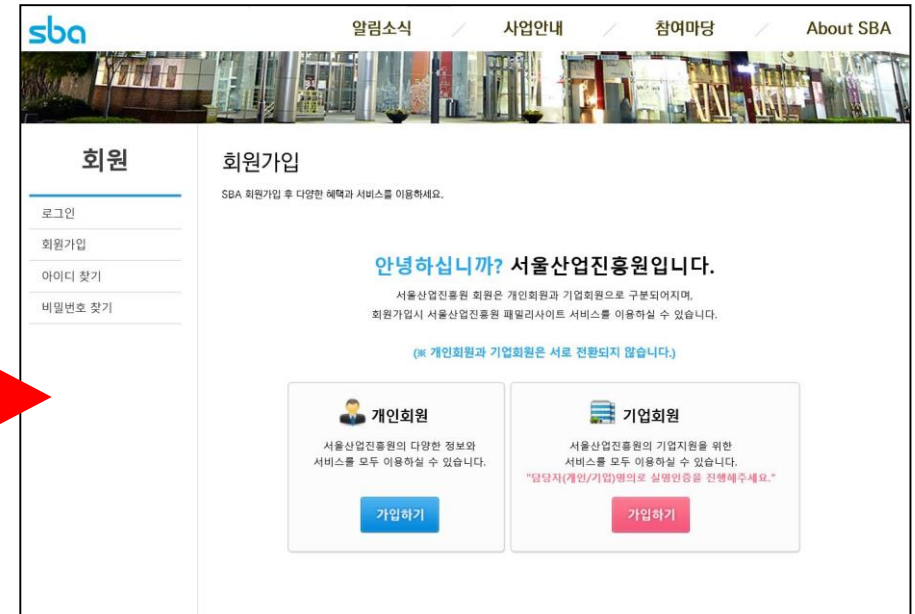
sba

알림소식 / 사업안내 / 참여마당 / About SBA

회원

로그인

회원가입

아이디 찾기

비밀번호 찾기

회원가입

SBA 회원가입 후 다양한 혜택과 서비스를 이용하세요.

안녕하십니까? 서울산업진흥원입니다.

서울산업진흥원 회원은 개인회원과 기업회원으로 구분되어지며, 회원가입시 서울산업진흥원 패밀리사이트 서비스를 이용하실 수 있습니다.

(※ 개인회원과 기업회원은 서로 전환되지 않습니다.)

개인회원

서울산업진흥원의 다양한 정보와 서비스를 모두 이용하실 수 있습니다.

가입하기

기업회원

서울산업진흥원의 기업지원을 위한 서비스를 모두 이용하실 수 있습니다.

"담당자(개인/기업)명의로 실명인증을 진행해주세요."

가입하기